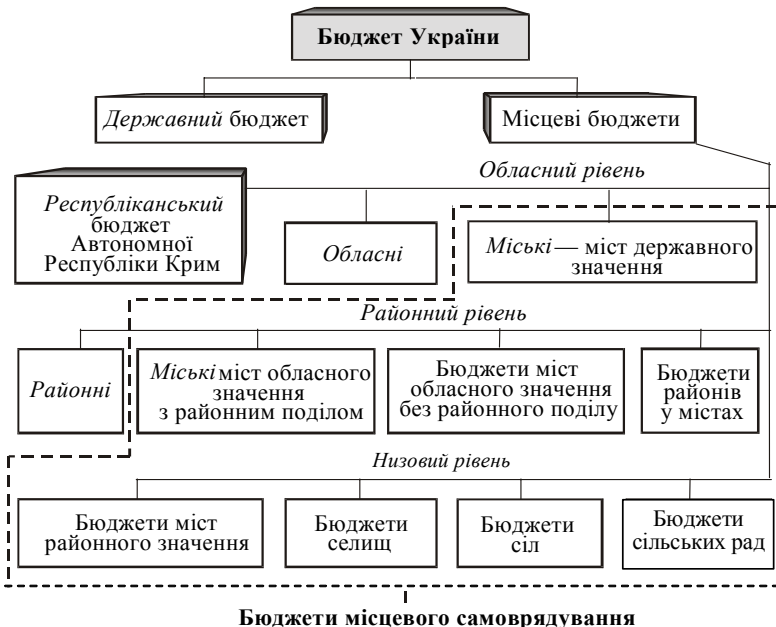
Бюджет України

Державний бюджет

Місцеві бюджети

Обласний рівень

Республіканський бюджет Автономної Республіки Крим

Обласні

Міські — міст державного значення

Районний рівень

Районні

Міські міст обласного значення з районним поділом

Бюджети міст обласного значення без районного поділу

Бюджети районів у містах

Низовий рівень

Бюджети міст районного значення

Бюджети селищ

Бюджети сіл

Бюджети сільських рад

Бюджети місцевого самоврядування